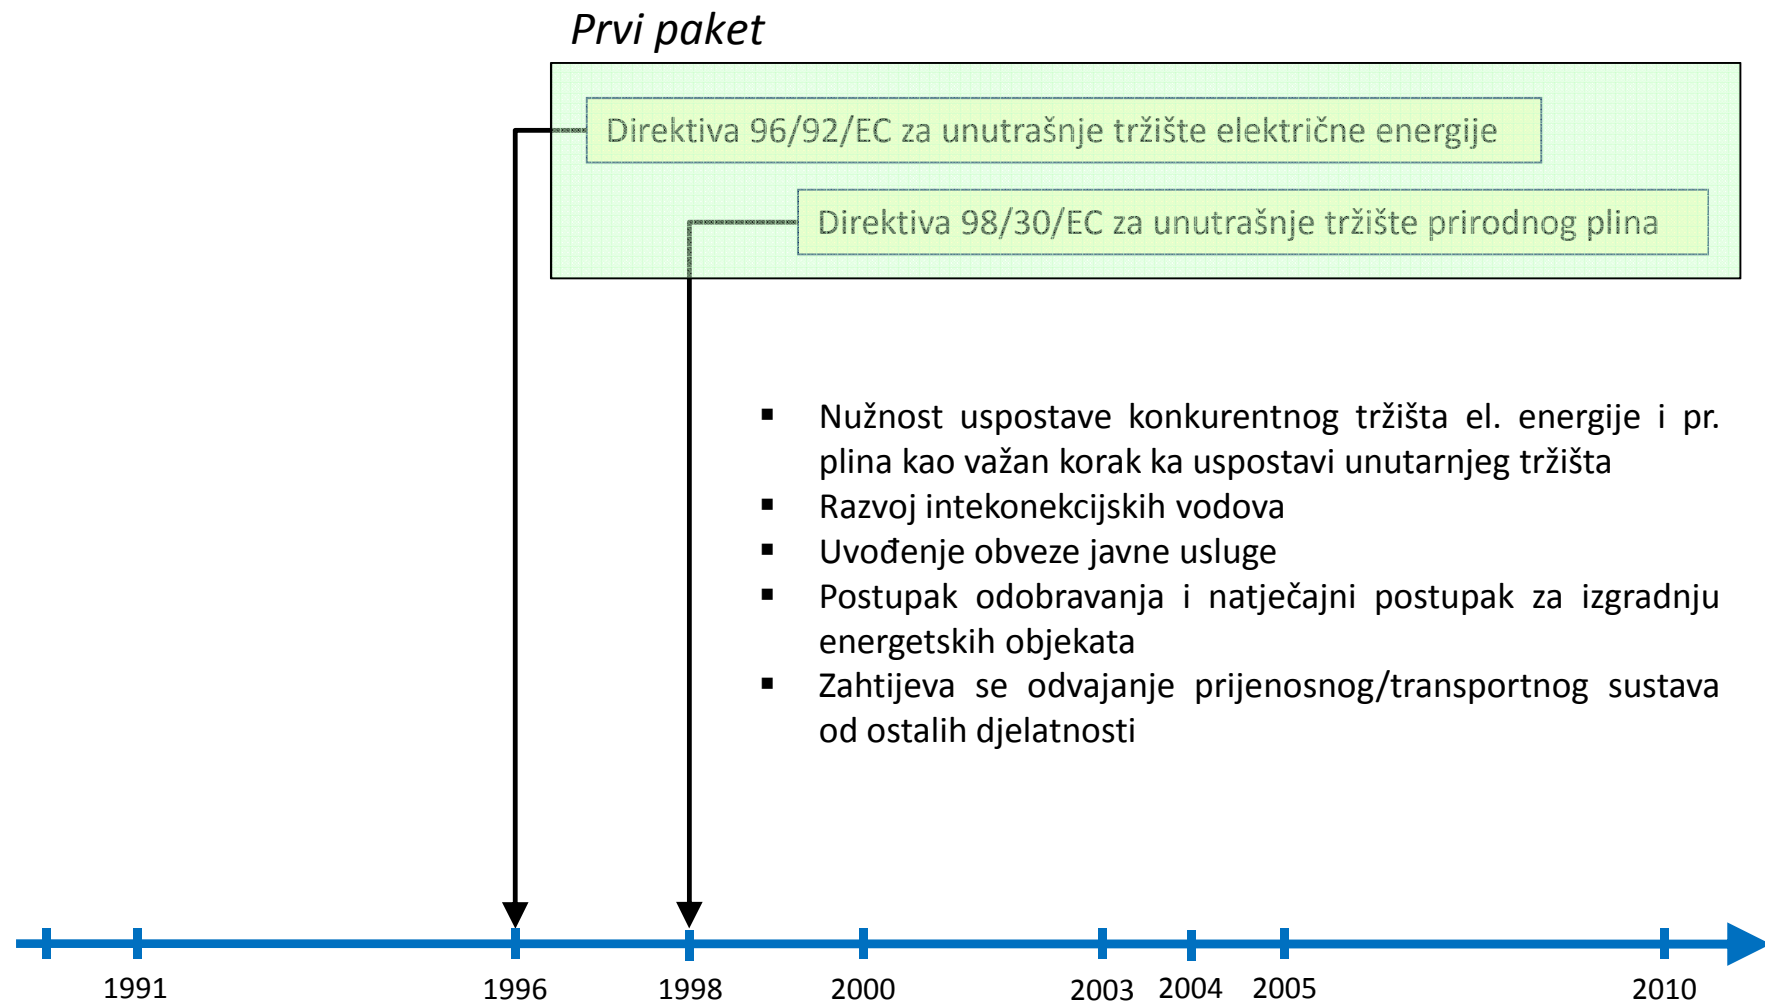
Prvi paket

Direktiva 96/92/EC za unutrašnje tržište električne energije

Direktiva 98/30/EC za unutrašnje tržište prirodnog plina

- Nužnost uspostave konkurentnog tržišta el. energije i pr. plina kao važan korak ka uspostavi unutarnjeg tržišta
- Razvoj intekonekcijskih vodova
- Uvođenje obveze javne usluge
- Postupak odobravanja i natječajni postupak za izgradnju energetskih objekata
- Zahtijeva se odvajanje prijenosnog/transportnog sustava od ostalih djelatnosti

1991 1996 1998 2000 2003 2004 2005 2010